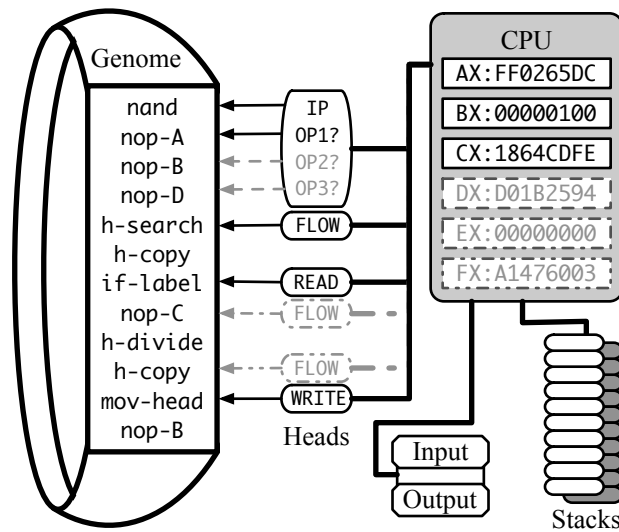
Genome

nand
nop-A
nop-B
nop-D
h-search
h-copy
if-label
nop-C
h-divide
h-copy
mov-head
nop-B

IP
OP1?
OP2?
OP3?
FLOW
READ
FLOW
FLOW
WRITE

Heads

CPU
AX:FF0265DC
BX:00000100
CX:1864CDFE
DX:D01B2594
EX:00000000
FX:A1476003

Input
Output

Stacks